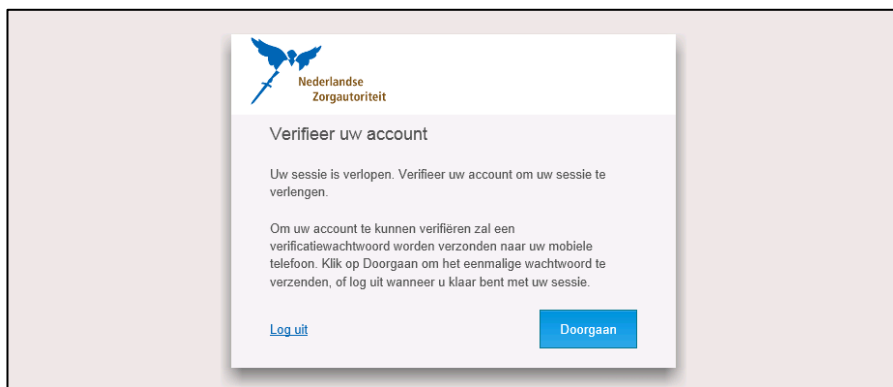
Nederlandse Zorgautoriteit

Verifieer uw account

Uw sessie is verlopen. Verifieer uw account om uw sessie te verlengen.

Om uw account te kunnen verifiëren zal een verificatiewachtwoord worden verzonden naar uw mobiele telefoon. Klik op Doorgaan om het eenmalige wachtwoord te verzenden, of log uit wanneer u klaar bent met uw sessie.

Log uit

Doorgaan